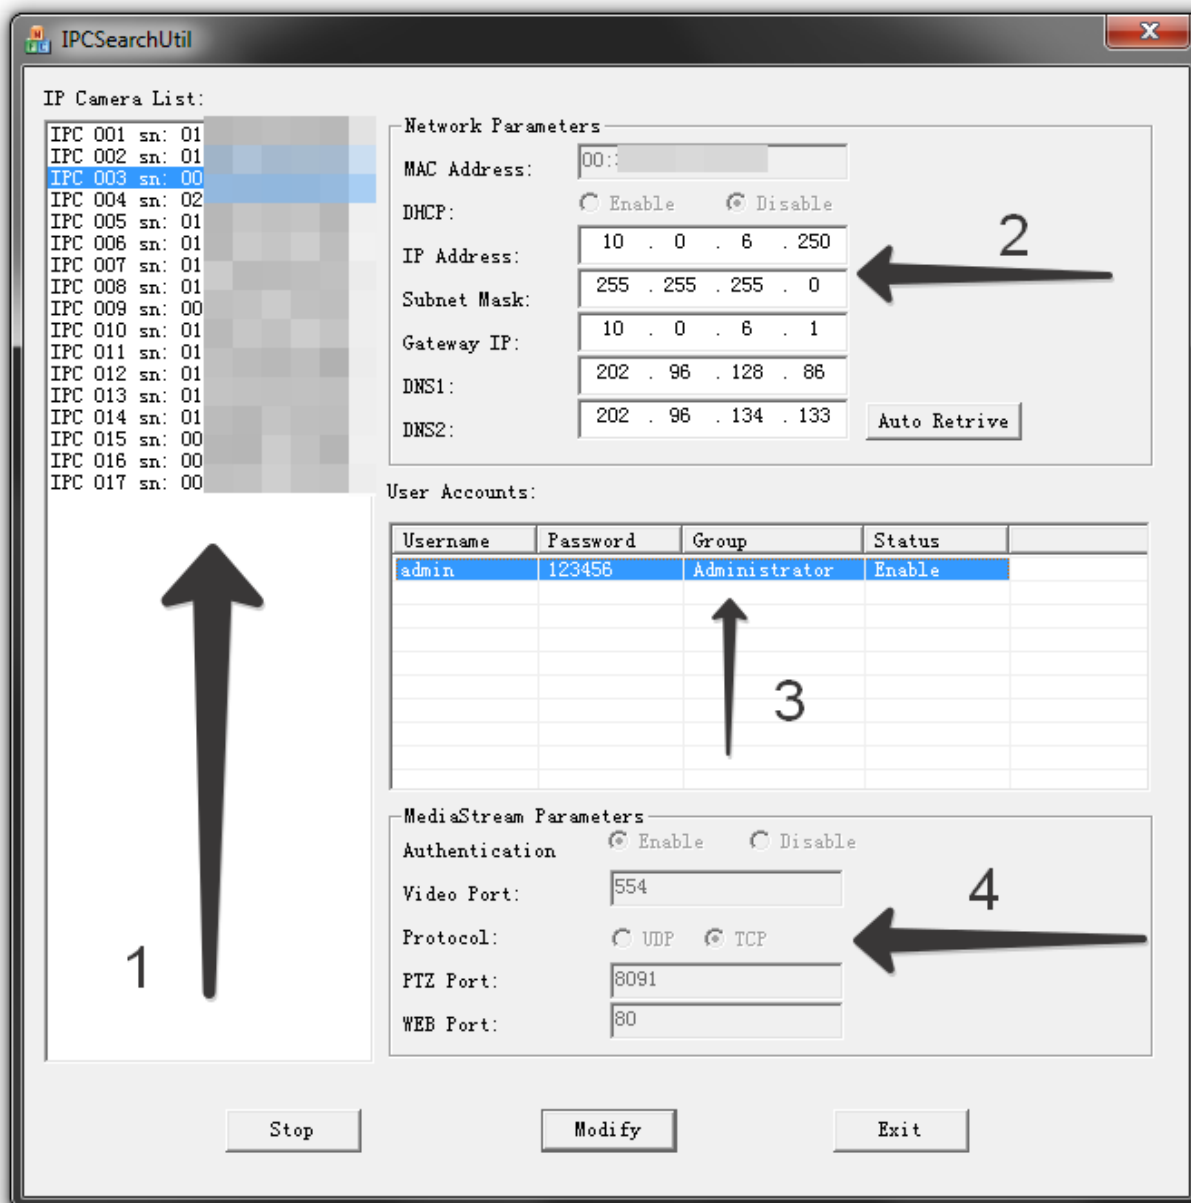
IPCSearchUtil

IP Camera List:

IPC 001 sn: 01
IPC 002 sn: 01
IPC 003 sn: 00
IPC 004 sn: 02
IPC 005 sn: 01
IPC 006 sn: 01
IPC 007 sn: 01
IPC 008 sn: 01
IPC 009 sn: 00
IPC 010 sn: 01
IPC 011 sn: 01
IPC 012 sn: 01
IPC 013 sn: 01
IPC 014 sn: 01
IPC 015 sn: 00
IPC 016 sn: 00
IPC 017 sn: 00

1

Network Parameters

MAC Address: 00:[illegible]

DHCP: Enable Disable

IP Address: 10 . 0 . 6 . 250

Subnet Mask: 255 . 255 . 255 . 0

Gateway IP: 10 . 0 . 6 . 1

DNS1: 202 . 96 . 128 . 86

DNS2: 202 . 96 . 134 . 133

Auto Retrive

2

User Accounts:

| Username | Password | Group | Status |
|---|---|---|---|
| admin | 123456 | Administrator | Enable |

3

MediaStream Parameters

Authentication Enable Disable

Video Port: 554

Protocol: UDP TCP

PTZ Port: 8091

WEB Port: 80

4

Stop Modify Exit